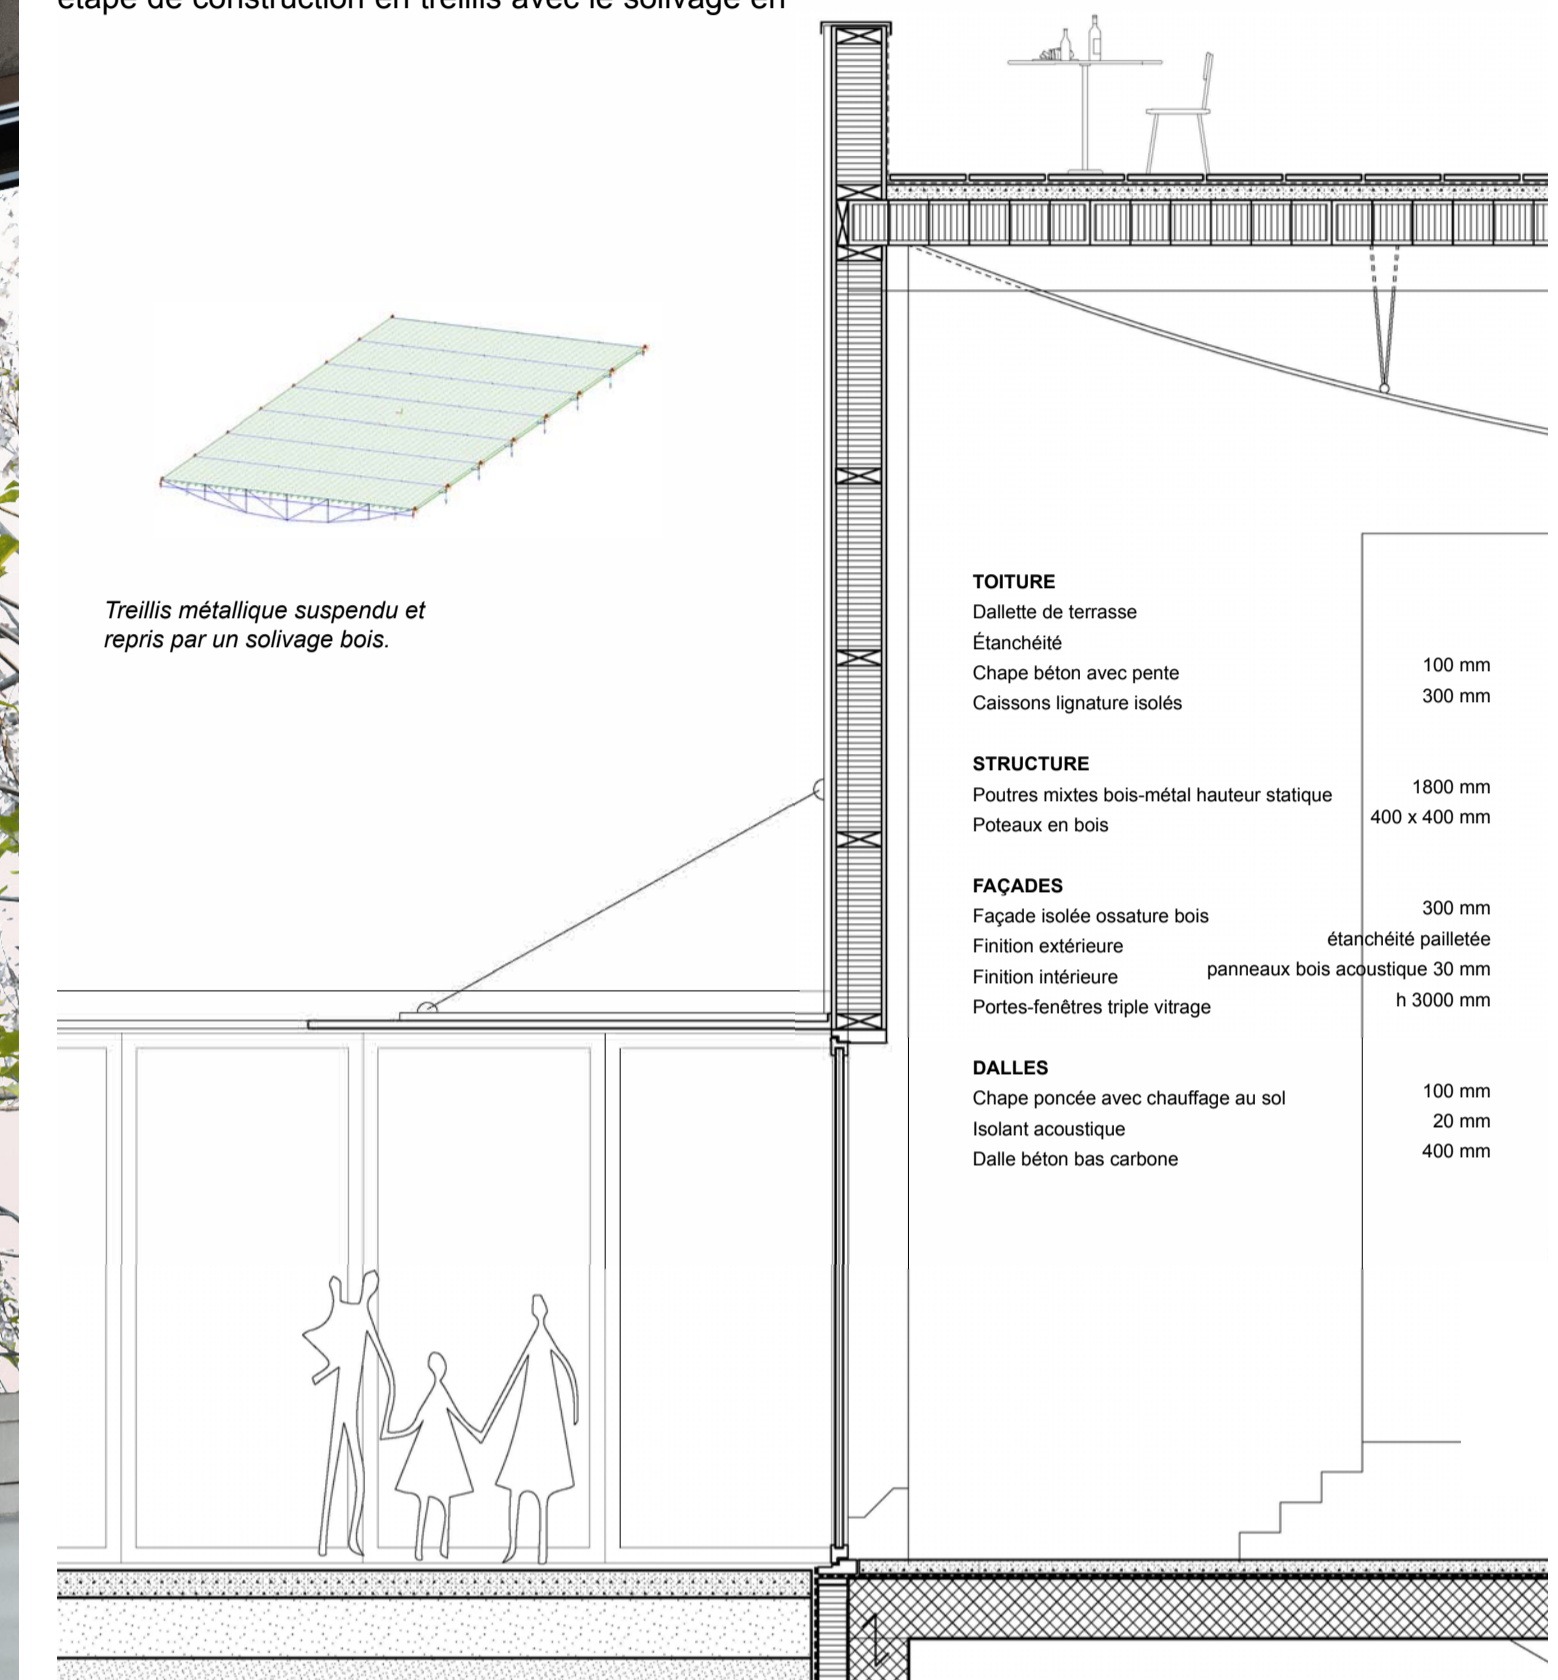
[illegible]

Treillis métallique suspendu et repris par un solivage bois.

| TOITURE | |
|---|---|
| Dallette de terrasse | |
| Étanchéité | |
| Chape béton avec pente | 100 mm |
| Caissons lignature isolés | 300 mm |

| STRUCTURE | |
|---|---|
| Poutres mixtes bois-métal hauteur statique | 1800 mm |
| Poteaux en bois | 400 x 400 mm |

| FAÇADES | |
|---|---|
| Façade isolée ossature bois | 300 mm |
| Finition extérieure | étanchéité pailletée |
| Finition intérieure | panneaux bois acoustique 30 mm |
| Portes-fenêtres triple vitrage | h 3000 mm |

| DALLES | |
|---|---|
| Chape poncée avec chauffage au sol | 100 mm |
| Isolant acoustique | 20 mm |
| Dalle béton bas carbone | 400 mm |